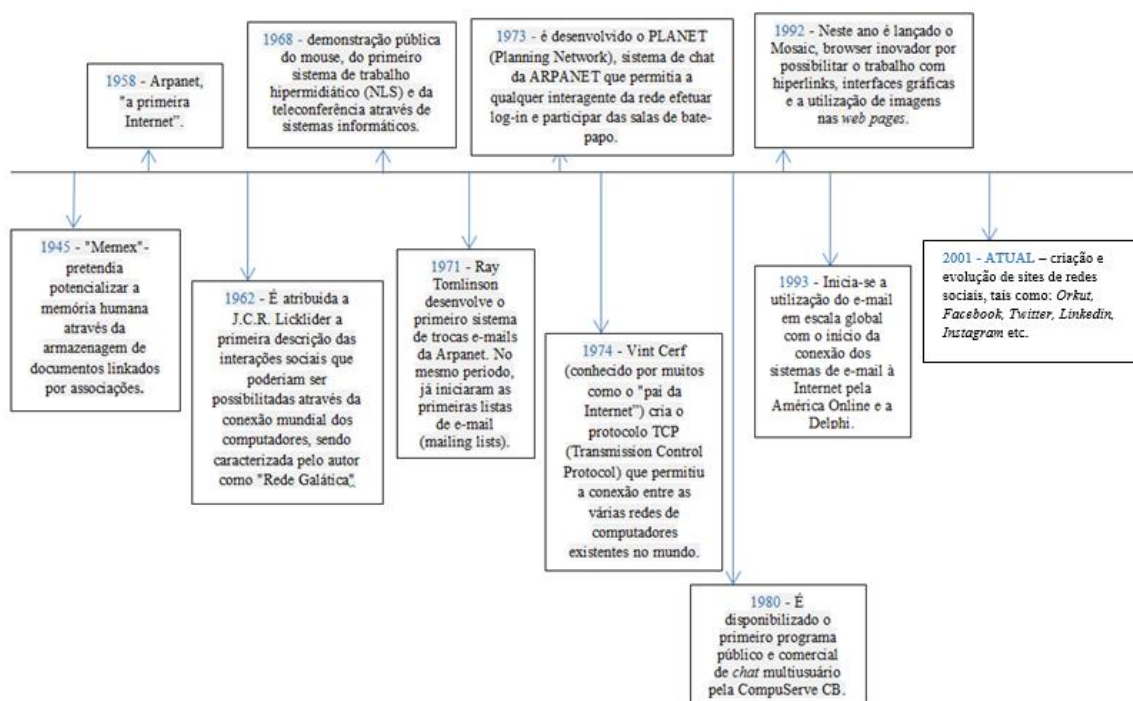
1958 - Arpanet, "a primeira Internet".

1968 - demonstração pública do mouse, do primeiro sistema de trabalho hipermidiático (NLS) e da teleconferência através de sistemas informáticos.

1973 - é desenvolvido o PLANET (Planning Network), sistema de chat da ARPANET que permitia a qualquer interagente da rede efetuar log-in e participar das salas de bate-papo.

1992 - Neste ano é lançado o Mosaic, browser inovador por possibilitar o trabalho com hiperlinks, interfaces gráficas e a utilização de imagens nas *web pages*.

1945 - "Memex"- pretendia potencializar a memória humana através da armazenagem de documentos linkados por associações.

1962 - É atribuída a J.C.R. Licklider a primeira descrição das interações sociais que poderiam ser possibilitadas através da conexão mundial dos computadores, sendo caracterizada pelo autor como "Rede Galática".

1971 - Ray Tomlinson desenvolve o primeiro sistema de trocas e-mails da Arpanet. No mesmo período, já iniciaram as primeiras listas de e-mail (mailing lists).

1974 - Vint Cerf (conhecido por muitos como o "pai da Internet") cria o protocolo TCP (Transmission Control Protocol) que permitiu a conexão entre as várias redes de computadores existentes no mundo.

1980 - É disponibilizado o primeiro programa público e comercial de *chat* multiusuário pela CompuServe CB.

1993 - Inicia-se a utilização do e-mail em escala global com o início da conexão dos sistemas de e-mail à Internet pela América Online e a Delphi.

2001 - ATUAL – criação e evolução de sites de redes sociais, tais como: *Orkut*, *Facebook*, *Twitter*, *Linkedin*, *Instagram* etc.